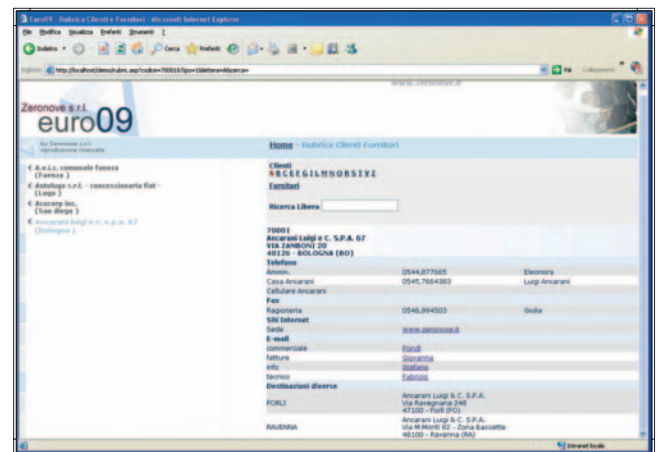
Euro09 - Rubrica Clienti e Fornitori - Microsoft Internet Explorer

File Modifica Visualizza Preferiti Strumenti ?

Indietro Cerca Preferiti

Indirizzo http://localhost/demo/rubric.asp?codice=70001&Tipo=1&lettera=A&cerca= Vai Collegamenti

www.zeronove.it

Zeronove s.r.l.
euro09

by Zeronove s.r.l.
riproduzione riservata

Home - Rubrica Clienti Fornitori

A.v.i.s. comunale faenza (Faenza)
Autoluga s.r.l. - concessionaria fiat - (Lugo)
Acacorp inc. (San diego)
Ancarani luigi e c. s.p.a. 67 (Bologna)

Clienti
A B C E F G I L M N O R S T V Z
Fornitori

Ricerca Libera

70001
Ancarani Luigi e C. S.P.A. 67
VIA ZAMBONI 20
40126 - BOLOGNA (BO)

| Telefono | | |
|---|---|---|
| Ammin. | 0544,877665 | Eleonora |
| Casa Ancarani | 0545,7664383 | Luigi Ancarani |
| Cellulare Ancarani | | |
| Fax | | |
| Ragioneria | 0546,894503 | Giulia |
| Siti Internet | | |
| Sede | www.zeronove.it | |
| E-mail | | |
| commerciale | Rondi | |
| fatture | Giovanna | |
| info | Stefano | |
| tecnico | Fabrizio | |
| Destinazioni diverse | | |
| FORLI | Ancarani Luigi & C. S.P.A. Via Ravegnana 248 47100 - Forlì (FO) | |
| RAVENNA | Ancarani Luigi & C. S.P.A. Via M.Monti 82 - Zona Bassette 48100 - Ravenna (RA) | |

Intranet locale